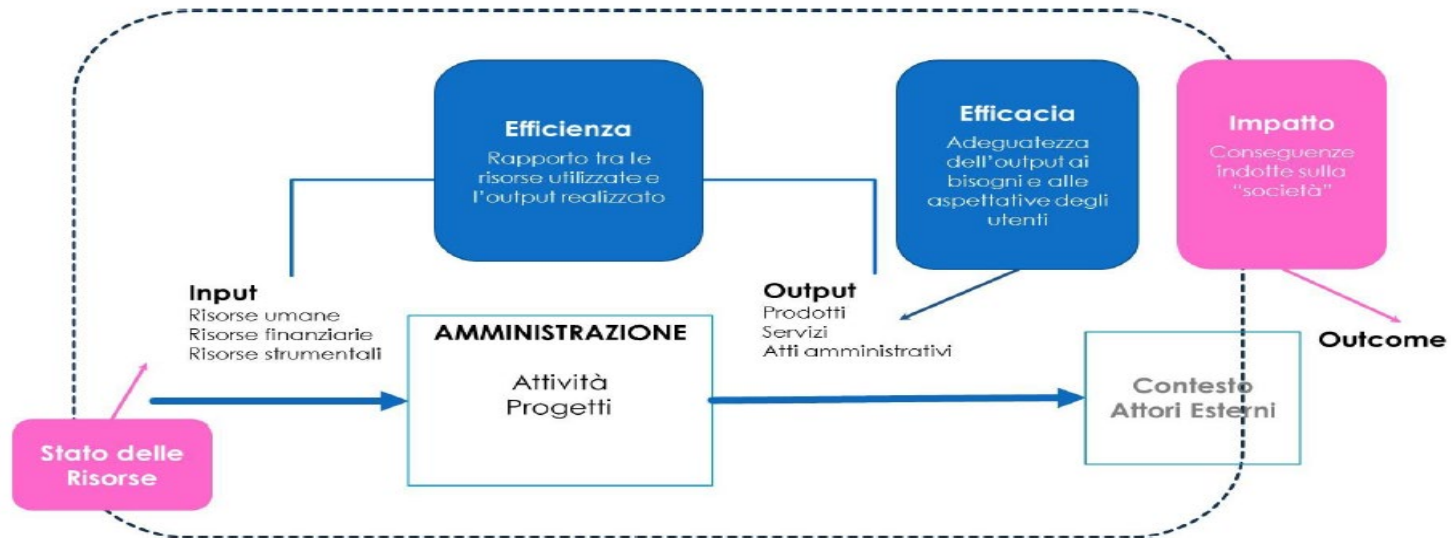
Efficienza
Rapporto tra le risorse utilizzate e l'output realizzato

Efficacia
Adeguatezza dell'output ai bisogni e alle aspettative degli utenti

Impatto
Conseguenze indotte sulla "società"

Input
Risorse umane
Risorse finanziarie
Risorse strumentali

AMMINISTRAZIONE
Attività
Progetti

Output
Prodotti
Servizi
Atti amministrativi

Outcome

Contesto
Attori Esterni

Stato delle Risorse